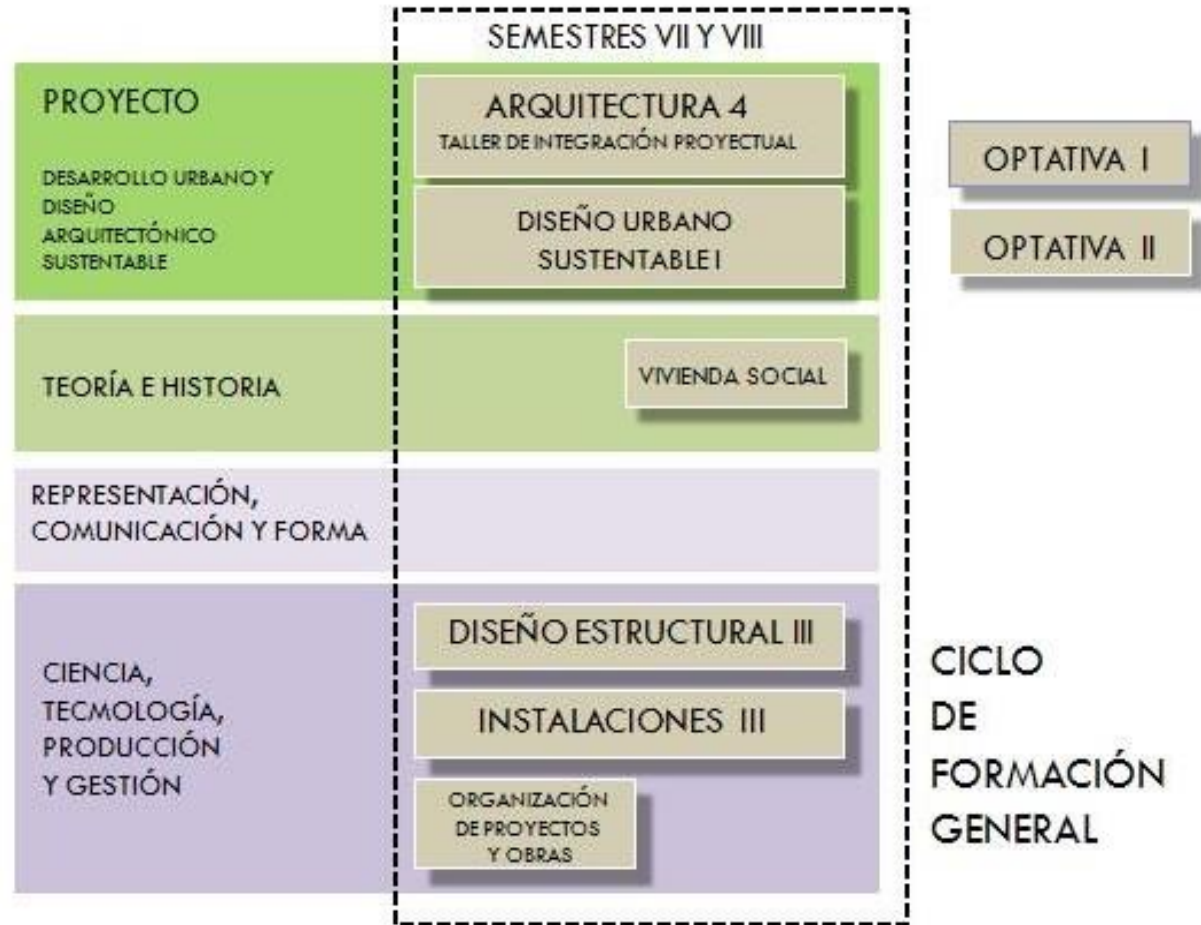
SEMESTRES VII Y VIII

PROYECTO

DESARROLLO URBANO Y DISEÑO ARQUITECTÓNICO SUSTENTABLE

ARQUITECTURA 4
TALLER DE INTEGRACIÓN PROYECTUAL

DISEÑO URBANO SUSTENTABLE I

OPTATIVA I

OPTATIVA II

TEORÍA E HISTORIA

VIVIENDA SOCIAL

REPRESENTACIÓN, COMUNICACIÓN Y FORMA

CIENCIA, TECMOLOGÍA, PRODUCCIÓN Y GESTIÓN

DISEÑO ESTRUCTURAL III

INSTALACIONES III

ORGANIZACIÓN DE PROYECTOS Y OBRAS

CICLO DE FORMACIÓN GENERAL